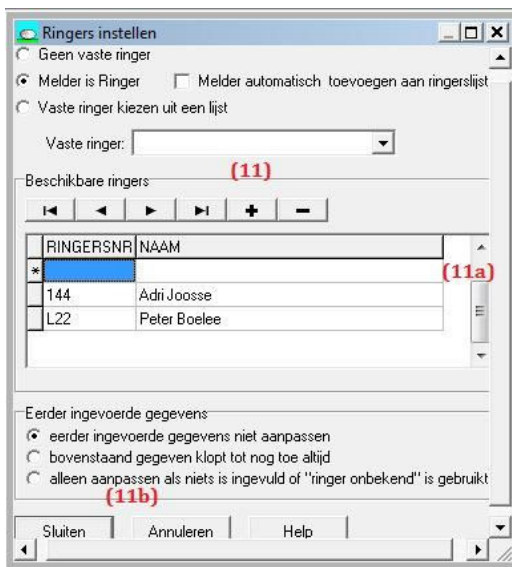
Ringers instellen

Geen vaste ringer
Melder is Ringer
Melder automatisch toevoegen aan ringerslijst
Vaste ringer kiezen uit een lijst

Vaste ringer:

(11)

Beschikbare ringers

| | RINGERSNR | NAAM |
|---|---|---|
| * | | |
| | 144 | Adri Joosse |
| | L22 | Peter Boelee |

(11a)

Eerder ingevoerde gegevens
eerder ingevoerde gegevens niet aanpassen
bovenstaand gegeven klopt tot nog toe altijd
alleen aanpassen als niets is ingevuld of "ringer onbekend" is gebruikt

(11b)

Sluiten
Annuleren
Help